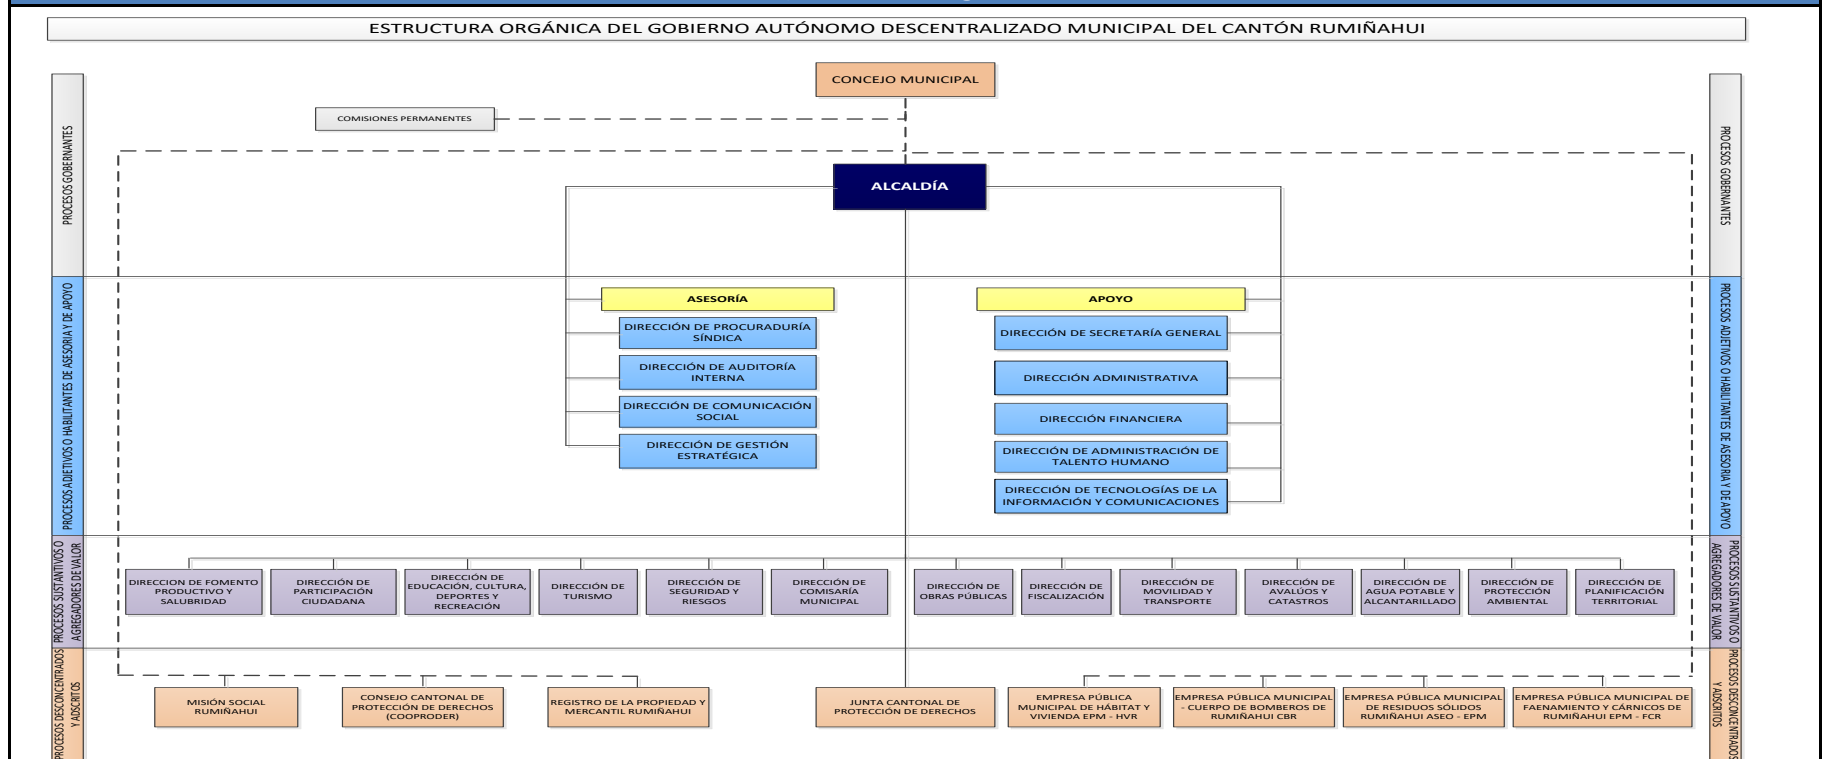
ESTRUCTURA ORGÁNICA DEL GOBIERNO AUTÓNOMO DESCENTRALIZADO MUNICIPAL DEL CANTÓN RUMIÑAHUI

PROCESOS GOBERNANTES

PROCESOS ADJETIVOS O HABILITANTES DE ASESORIA Y DE APOYO

PROCESOS SUSTANTIVOS O AGREGADORES DE VALOR

PROCESOS DESCONCENTRADOS Y ADSCRITOS

CONCEJO MUNICIPAL

COMISIONES PERMANENTES

ALCALDÍA

ASESORÍA

DIRECCIÓN DE PROCURADURÍA SÍNDICA

DIRECCIÓN DE AUDITORÍA INTERNA

DIRECCIÓN DE COMUNICACIÓN SOCIAL

DIRECCIÓN DE GESTIÓN ESTRATÉGICA

APOYO

DIRECCIÓN DE SECRETARÍA GENERAL

DIRECCIÓN ADMINISTRATIVA

DIRECCIÓN FINANCIERA

DIRECCIÓN DE ADMINISTRACIÓN DE TALENTO HUMANO

DIRECCIÓN DE TECNOLOGÍAS DE LA INFORMACIÓN Y COMUNICACIONES

DIRECCION DE FOMENTO PRODUCTIVO Y SALUBRIDAD

DIRECCIÓN DE PARTICIPACIÓN CIUDADANA

DIRECCIÓN DE EDUCACIÓN, CULTURA, DEPORTES Y RECREACIÓN

DIRECCIÓN DE TURISMO

DIRECCIÓN DE SEGURIDAD Y RIESGOS

DIRECCIÓN DE COMISARÍA MUNICIPAL

DIRECCIÓN DE OBRAS PÚBLICAS

DIRECCIÓN DE FISCALIZACIÓN

DIRECCIÓN DE MOVILIDAD Y TRANSPORTE

DIRECCIÓN DE AVALÚOS Y CATASTROS

DIRECCIÓN DE AGUA POTABLE Y ALCANTARILLADO

DIRECCIÓN DE PROTECCIÓN AMBIENTAL

DIRECCIÓN DE PLANIFICACIÓN TERRITORIAL

MISIÓN SOCIAL RUMIÑAHUI

CONSEJO CANTONAL DE PROTECCIÓN DE DERECHOS (COOPRODER)

REGISTRO DE LA PROPIEDAD Y MERCANTIL RUMIÑAHUI

JUNTA CANTONAL DE PROTECCIÓN DE DERECHOS

EMPRESA PÚBLICA MUNICIPAL DE HÁBITAT Y VIVIENDA EPM - HVR

EMPRESA PÚBLICA MUNICIPAL - CUERPO DE BOMBEROS DE RUMIÑAHUI CBR

EMPRESA PÚBLICA MUNICIPAL DE RESIDUOS SÓLIDOS RUMIÑAHUI ASEO - EPM

EMPRESA PÚBLICA MUNICIPAL DE FAENAMIENTO Y CÁRNICOS DE RUMIÑAHUI EPM - FCR